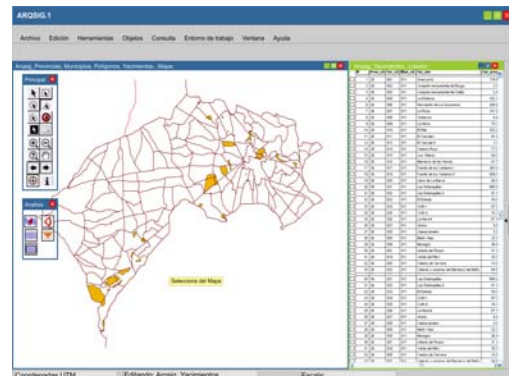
ARQSIG.1

Archivo Edición Herramientas Objetos Consulta Entorno de trabajo Ventana Ayuda

Arqsig. Provincias, Municipios, Polígonos, Yacimientos... Mapa

Principal

Analisis

Seleccione del Mapa

Arqsig. Yacimientos... Listado

Coordenadas UTM

Editando: Arqsig. Yacimientos

Escala